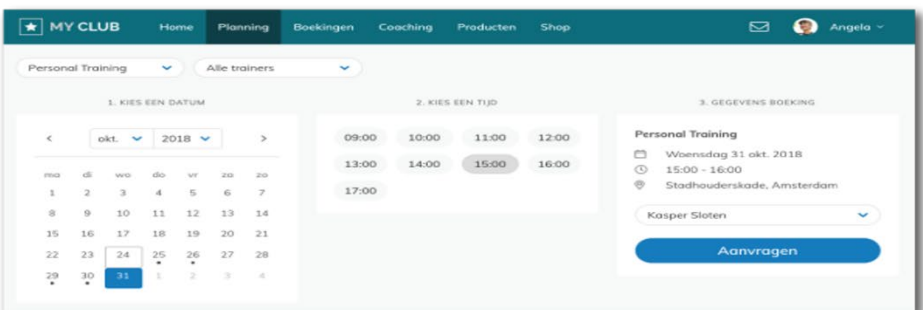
MY CLUB Home Planning Boekingen Coaching Producten Shop Angela

Personal Training
Alle trainers

1. KIES EEN DATUM

‹ okt. 2018 ›

| ma | di | wo | do | vr | za | zo |
|---|---|---|---|---|---|---|
| 1 | 2 | 3 | 4 | 5 | 6 | 7 |
| 8 | 9 | 10 | 11 | 12 | 13 | 14 |
| 15 | 16 | 17 | 18 | 19 | 20 | 21 |
| 22 | 23 | 24 | 25 | 26 | 27 | 28 |
| 29 | 30 | 31 | 1 | 2 | 3 | 4 |

2. KIES EEN TIJD

09:00 10:00 11:00 12:00
13:00 14:00 15:00 16:00
17:00

3. GEGEVENS BOEKING

Personal Training
Woensdag 31 okt. 2018
15:00 - 16:00
Stadhouderskade, Amsterdam

Kasper Sloten

Aanvragen